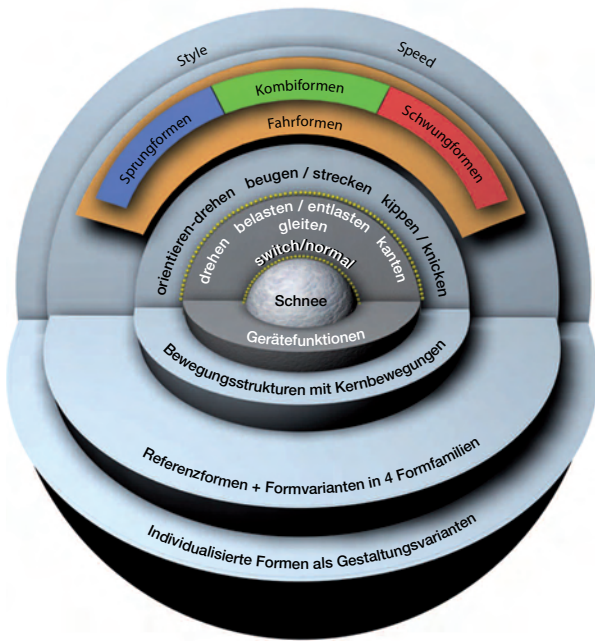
Style

Speed

Kombiformen

Sprungformen

Schwungformen

Fahrformen

orientieren-drehen

beugen / strecken

kippen / knicken

drehen

belasten / entlasten

gleiten

kanten

switch/normal

Schnee

Gerätefunktionen

Bewegungsstrukturen mit Kernbewegungen

Referenzformen + Formvarianten in 4 Formfamilien

Individualisierte Formen als Gestaltungsvarianten